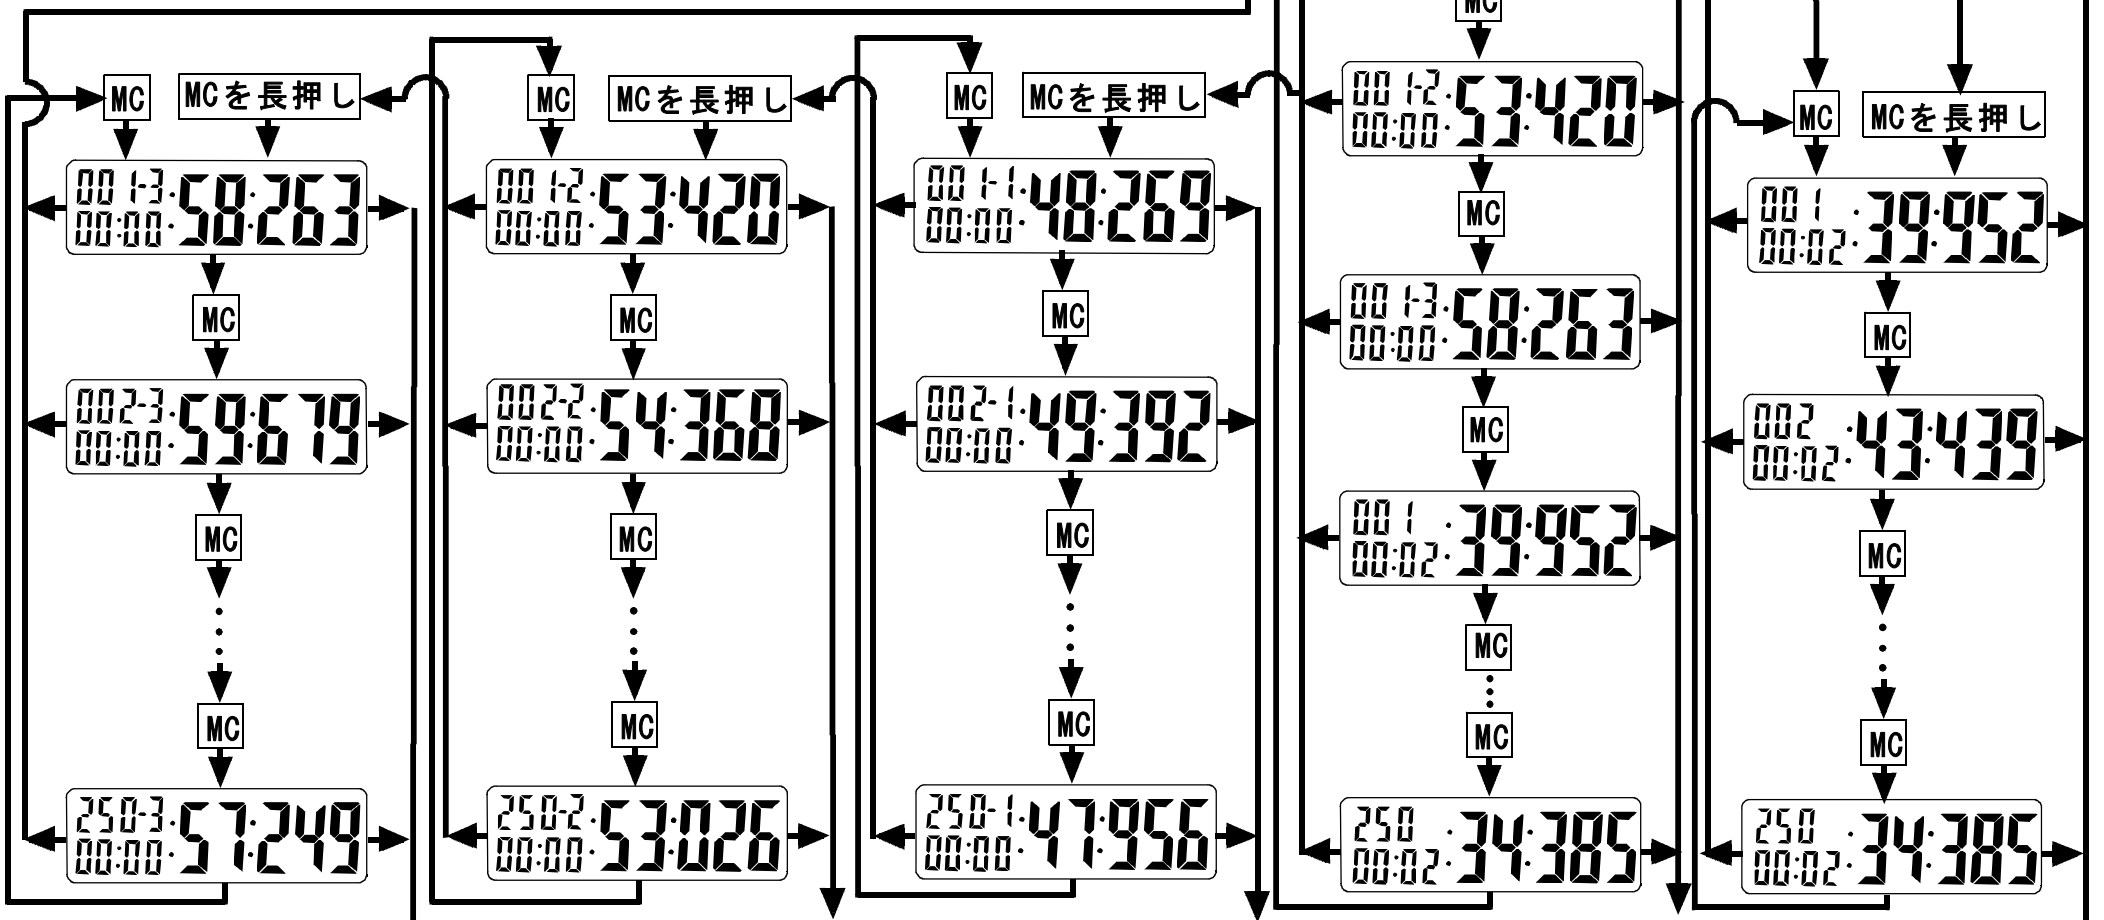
MC MCを長押し
001-3 00:00 58:263
MC
002-3 00:00 59:679
MC
⋮
MC
250-3 00:00 57:249

MC MCを長押し
001-2 00:00 53:420
MC
002-2 00:00 54:368
MC
⋮
MC
250-2 00:00 53:026

MC MCを長押し
001-1 00:00 48:269
MC
002-1 00:00 49:392
MC
⋮
MC
250-1 00:00 47:956

MC
001-2 00:00 53:420
MC
001-3 00:00 58:263
MC
001 00:02 39:952
MC
⋮
MC
250 00:02 34:385

MC MCを長押し
001 00:02 39:952
MC
002 00:02 43:439
MC
⋮
MC
250 00:02 34:385